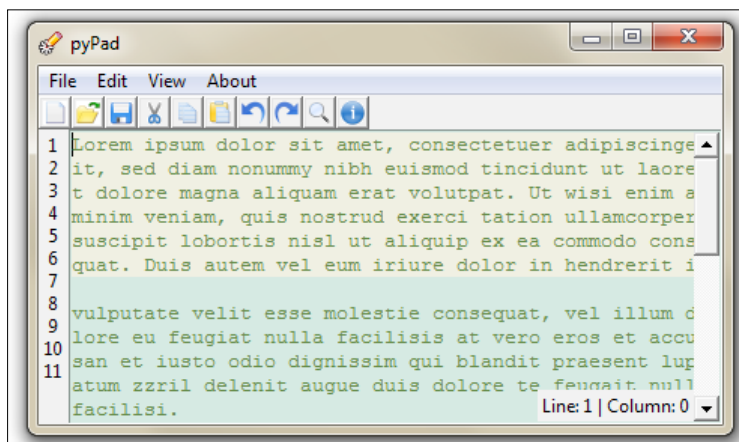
pyPad

File Edit View About

1 Lorem ipsum dolor sit amet, consectetuer adipiscinge
2 it, sed diam nonummy nibh euismod tincidunt ut laore
3 t dolore magna aliquam erat volutpat. Ut wisi enim a
4 minim veniam, quis nostrud exerci tation ullamcorper
5 suscipit lobortis nisl ut aliquip ex ea commodo cons
6 quat. Duis autem vel eum iriure dolor in hendrerit i
7
8 vulputate velit esse molestie consequat, vel illum d
9 lore eu feugiat nulla facilisis at vero eros et accu
10 san et iusto odio dignissim qui blandit praesent lup
11 atum zzril delenit augue duis dolore te feugait null
facilisi.

Line: 1 | Column: 0